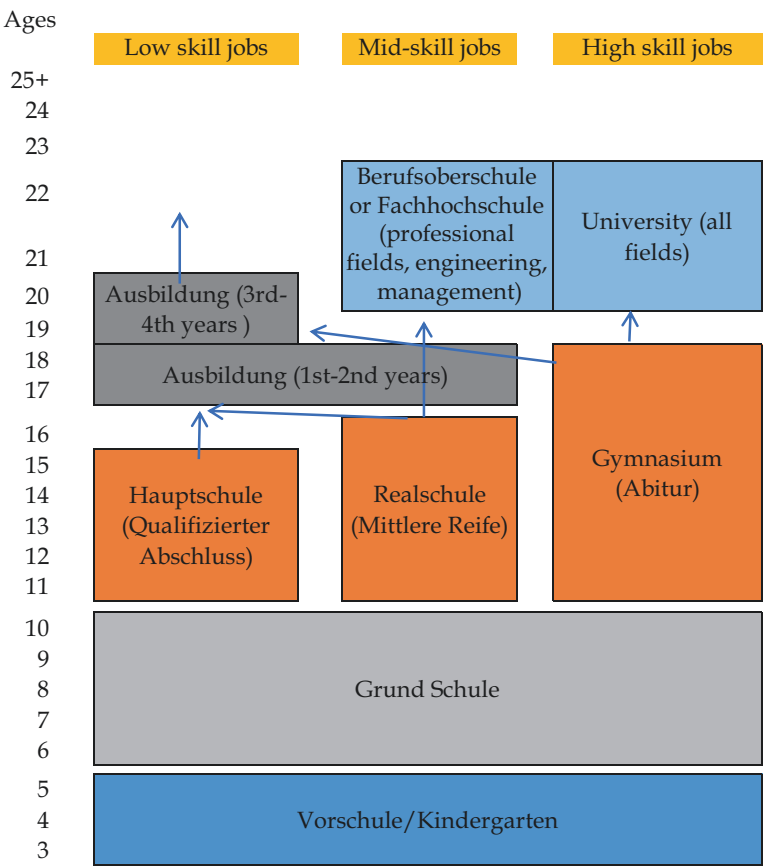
Ages

25+
24
23
22
21
20
19
18
17
16
15
14
13
12
11
10
9
8
7
6
5
4
3

Low skill jobs

Mid-skill jobs

High skill jobs

Berufsoberschule or Fachhochschule (professional fields, engineering, management)

University (all fields)

Ausbildung (3rd-4th years )

Ausbildung (1st-2nd years)

Gymnasium (Abitur)

Hauptschule (Qualifizierter Abschluss)

Realschule (Mittlere Reife)

Grund Schule

Vorschule/Kindergarten